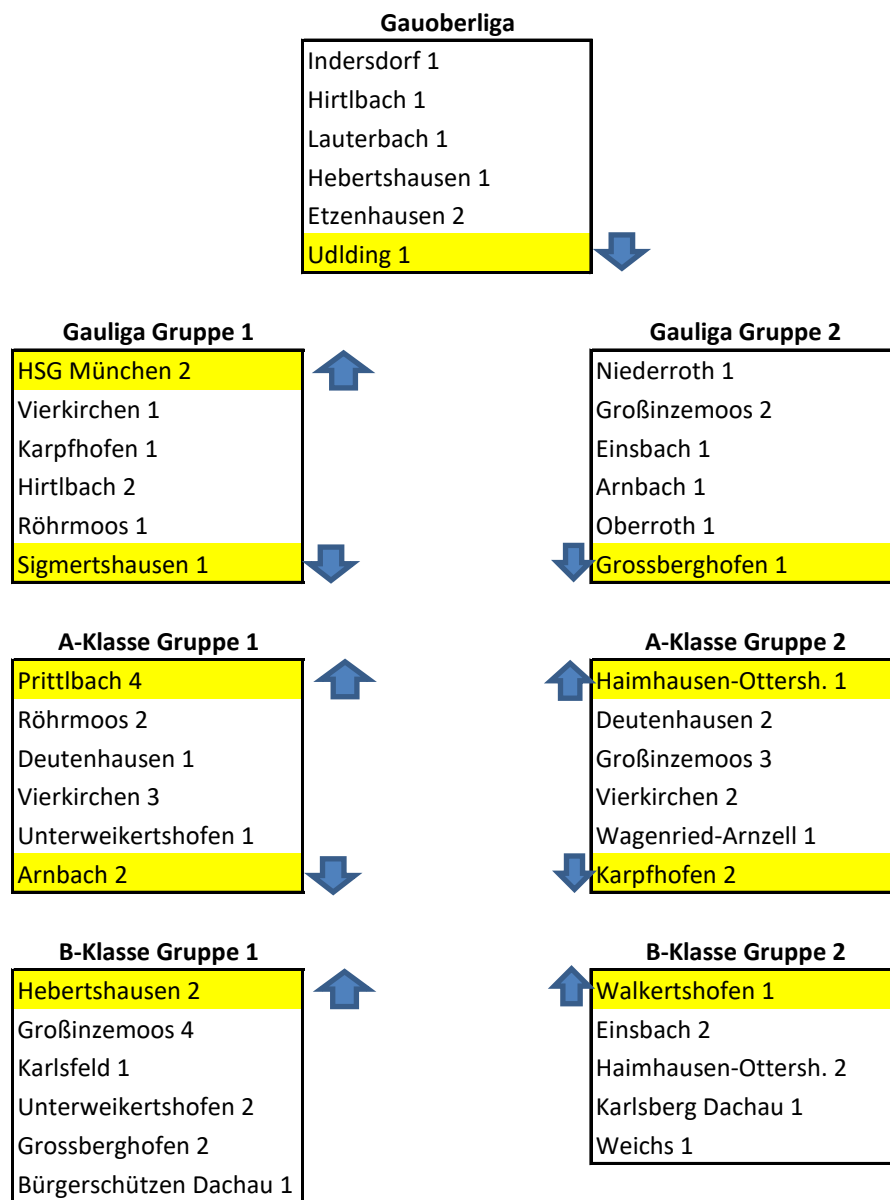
Gauoberliga
Indersdorf 1
Hirtlbach 1
Lauterbach 1
Hebertshausen 1
Etzenhausen 2
Udlding 1

Gauliga Gruppe 1
HSG München 2
Vierkirchen 1
Karpfhofen 1
Hirtlbach 2
Röhrmoos 1
Sigmertshausen 1

Gauliga Gruppe 2
Niederroth 1
Großinzemoos 2
Einsbach 1
Arnbach 1
Oberroth 1
Grossberghofen 1

A-Klasse Gruppe 1
Prittlbach 4
Röhrmoos 2
Deutenhausen 1
Vierkirchen 3
Unterweikertshofen 1
Arnbach 2

A-Klasse Gruppe 2
Haimhausen-Ottersh. 1
Deutenhausen 2
Großinzemoos 3
Vierkirchen 2
Wagenried-Arnzell 1
Karpfhofen 2

B-Klasse Gruppe 1
Hebertshausen 2
Großinzemoos 4
Karlsfeld 1
Unterweikertshofen 2
Grossberghofen 2
Bürgerschützen Dachau 1

B-Klasse Gruppe 2
Walkertshofen 1
Einsbach 2
Haimhausen-Ottersh. 2
Karlsberg Dachau 1
Weichs 1